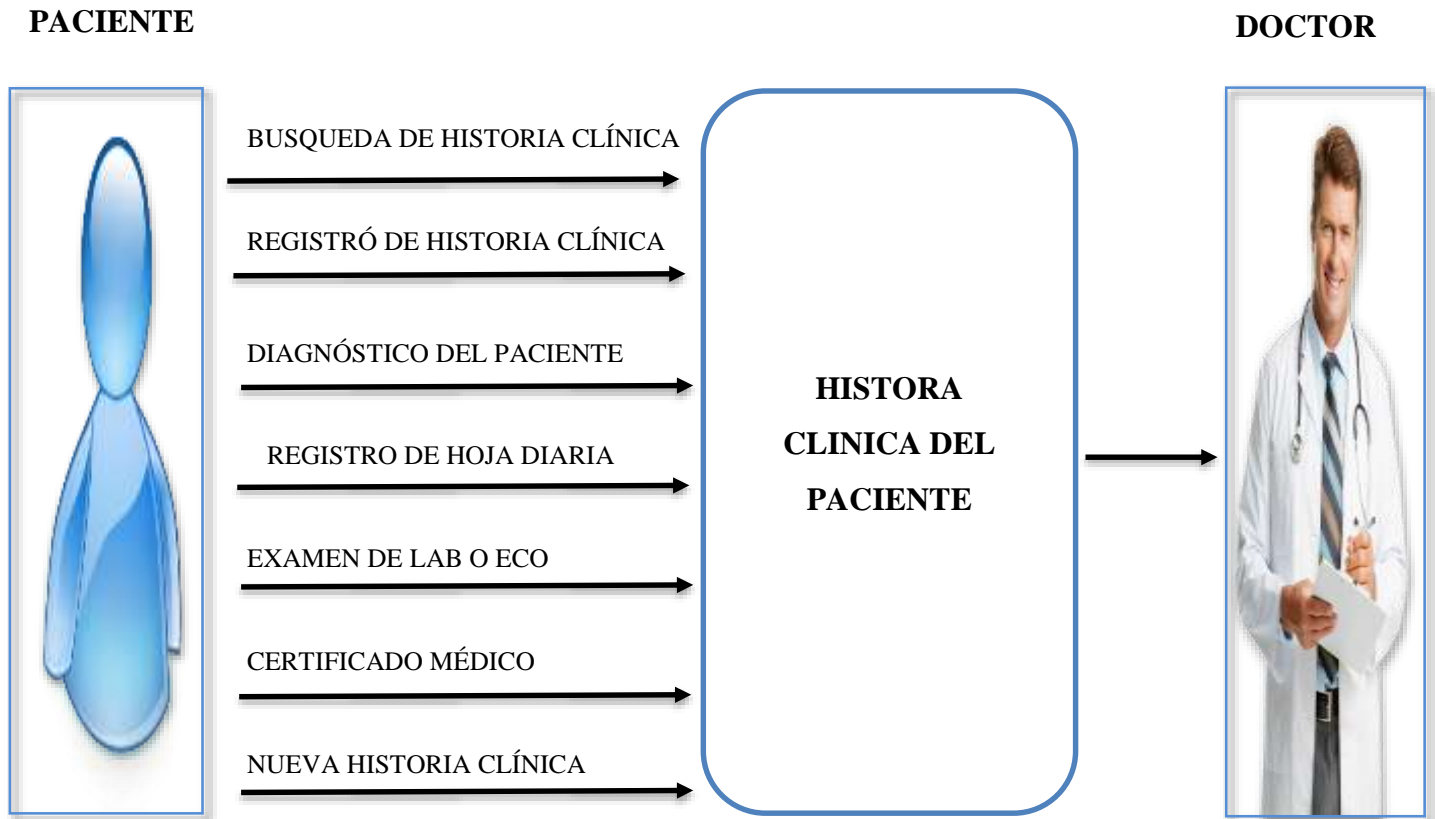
PACIENTE

DOCTOR

BUSQUEDA DE HISTORIA CLÍNICA

REGISTRÓ DE HISTORIA CLÍNICA

DIAGNÓSTICO DEL PACIENTE

REGISTRO DE HOJA DIARIA

EXAMEN DE LAB O ECO

CERTIFICADO MÉDICO

NUEVA HISTORIA CLÍNICA

HISTORA CLINICA DEL PACIENTE